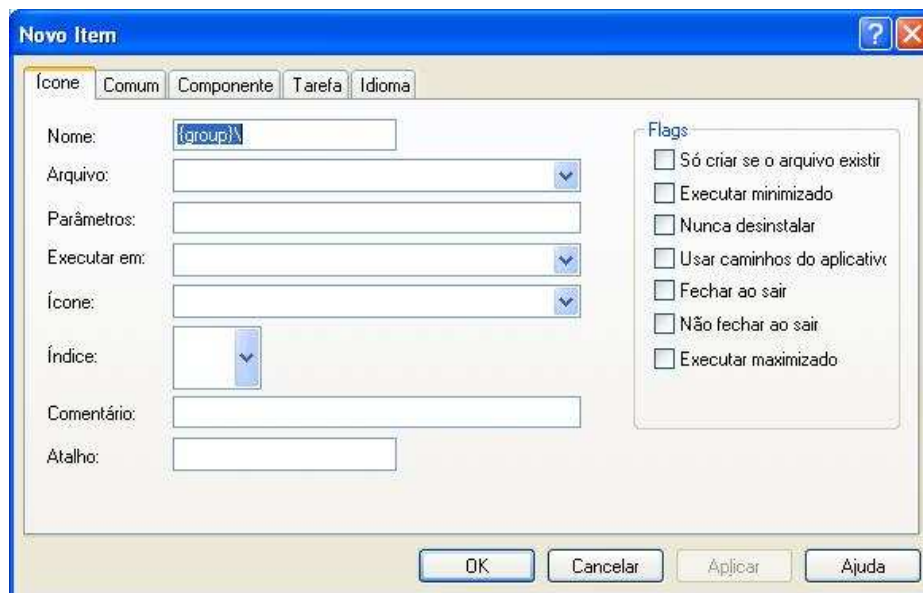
Novo Item

Ícone | Comum | Componente | Tarefa | Idioma

Nome: {group}\

Arquivo:

Parâmetros:

Executar em:

Ícone:

Índice:

Comentário:

Atalho:

Flags

Só criar se o arquivo existir

Executar minimizado

Nunca desinstalar

Usar caminhos do aplicativo

Fechar ao sair

Não fechar ao sair

Executar maximizado

OK | Cancelar | Aplicar | Ajuda